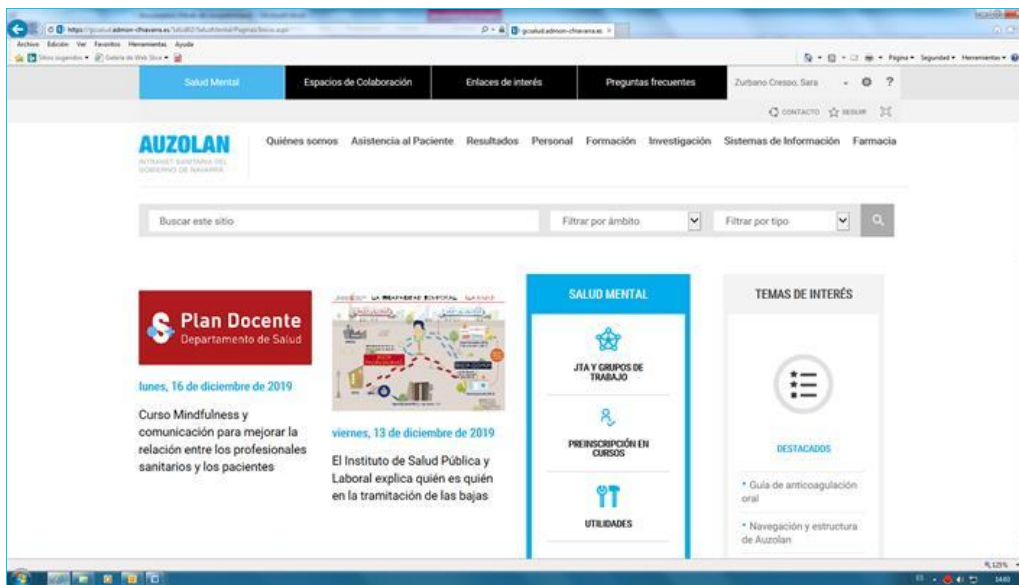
https://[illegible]admon-cfnavarra.es/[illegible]
gcsalud.admon-cfnavarra.es
Archivo Edición Ver Favoritos Herramientas Ayuda
Sitios sugeridos Galería de Web Slice
Página Seguridad Herramientas

Salud Mental
Espacios de Colaboración
Enlaces de interés
Preguntas frecuentes
Zurbano Crespo, Sara
?
CONTACTO SEGUIR

AUZOLAN
INTRANET SANITARIA DEL GOBIERNO DE NAVARRA

Quiénes somos Asistencia al Paciente Resultados Personal Formación Investigación Sistemas de Información Farmacia

Buscar este sitio
Filtrar por ámbito
Filtrar por tipo

Plan Docente
Departamento de Salud

lunes, 16 de diciembre de 2019

Curso Mindfulness y comunicación para mejorar la relación entre los profesionales sanitarios y los pacientes

LA INCAPACIDAD TEMPORAL

viernes, 13 de diciembre de 2019

El Instituto de Salud Pública y Laboral explica quién es quién en la tramitación de las bajas

SALUD MENTAL

JTA Y GRUPOS DE TRABAJO

PREINSCRIPCIÓN EN CURSOS

UTILIDADES

TEMAS DE INTERÉS

DESTACADOS

• Guía de anticoagulación oral

• Navegación y estructura de Auzolan

125%